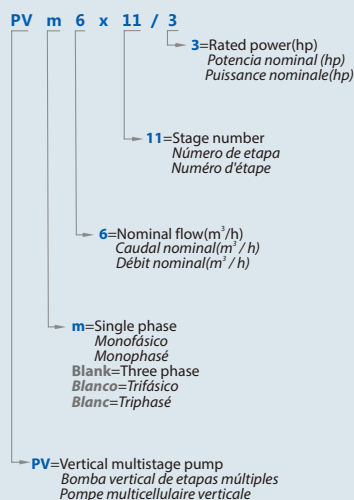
PV m 6 x 11 / 3

3=Rated power(hp)
Potencia nominal (hp)
Puissance nominale(hp)

11=Stage number
Número de etapa
Numéro d'étape

6=Nominal flow($m^3$/h)
Caudal nominal($m^3$ / h)
Débit nominal($m^3$ / h)

m=Single phase
Monofásico
Monophasé
Blank=Three phase
Blanco=Trifásico
Blanc=Triphasé

PV=Vertical multistage pump
Bomba vertical de etapas múltiples
Pompe multicellulaire verticale